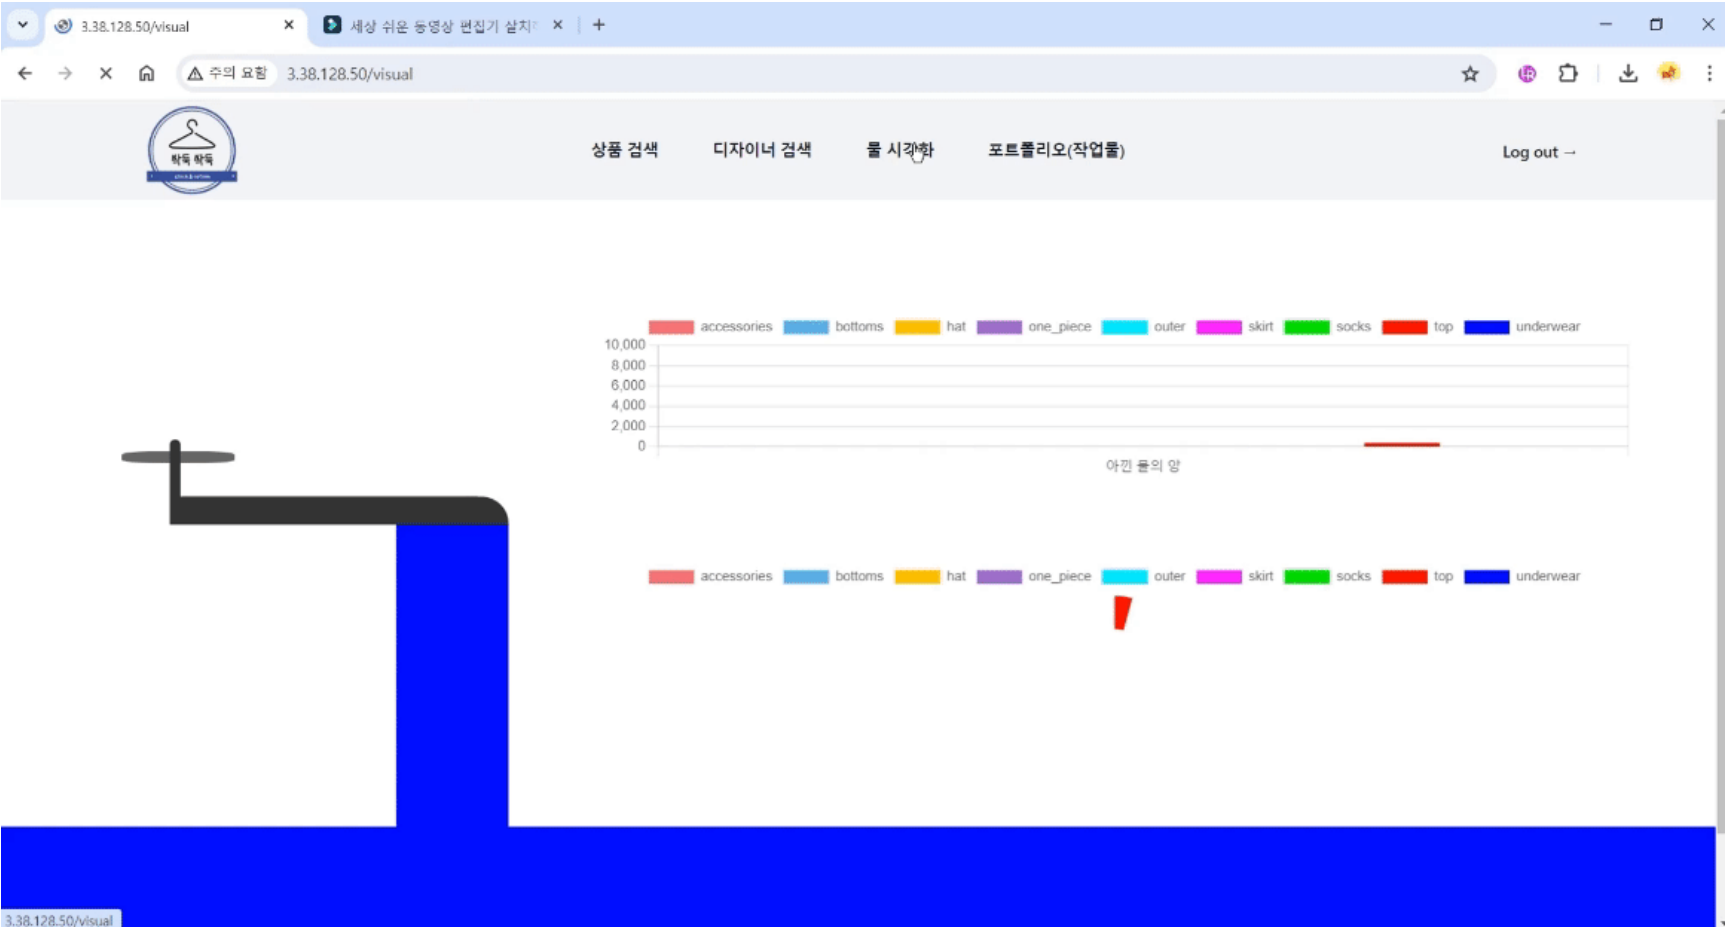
3.38.128.50/visual
세상 쉬운 동영상 편집기 설치

주의 요함 3.38.128.50/visual

착독 착독

상품 검색 디자이너 검색 물 시각화 포트폴리오(작업물) Log out →

accessories bottoms hat one_piece outer skirt socks top underwear

10,000
8,000
6,000
4,000
2,000
0

아낀 물의 양

accessories bottoms hat one_piece outer skirt socks top underwear

3.38.128.50/visual